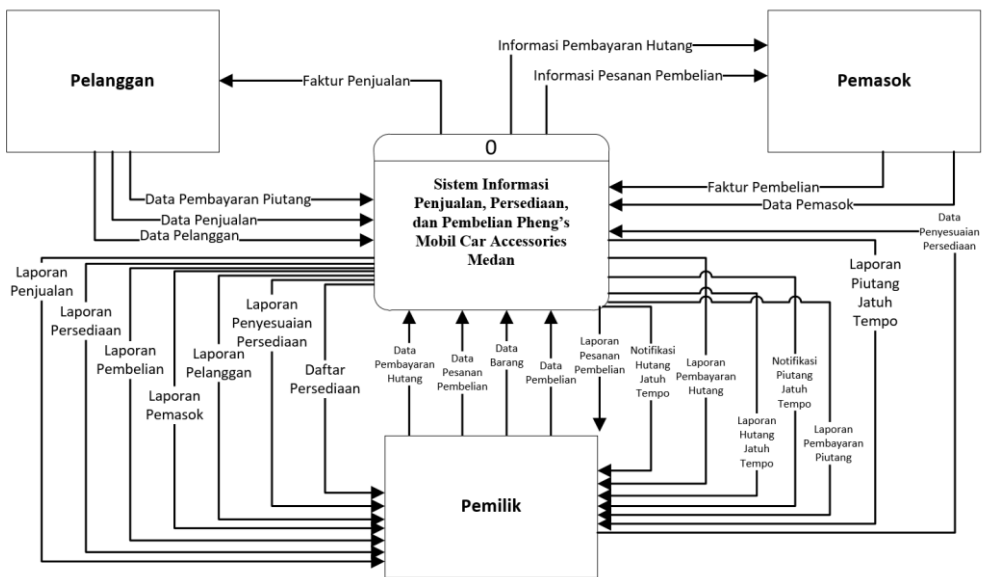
Pelanggan

Faktur Penjualan

Informasi Pembayaran Hutang

Informasi Pesanan Pembelian

Pemasok

0

Sistem Informasi Penjualan, Persediaan, dan Pembelian Pheng's Mobil Car Accessories Medan

Data Pembayaran Piutang

Data Penjualan

Data Pelanggan

Faktur Pembelian

Data Pemasok

Data Penyesuaian Persediaan

Laporan Penjualan

Laporan Persediaan

Laporan Pembelian

Laporan Pelanggan

Laporan Pemasok

Laporan Penyesuaian Persediaan

Daftar Persediaan

Data Pembayaran Hutang

Data Pesanan Pembelian

Data Barang

Data Pembelian

Laporan Pesanan Pembelian

Notifikasi Hutang Jatuh Tempo

Laporan Pembayaran Hutang

Notifikasi Piutang Jatuh Tempo

Laporan Hutang Jatuh Tempo

Laporan Pembayaran Piutang

Laporan Piutang Jatuh Tempo

Pemilik